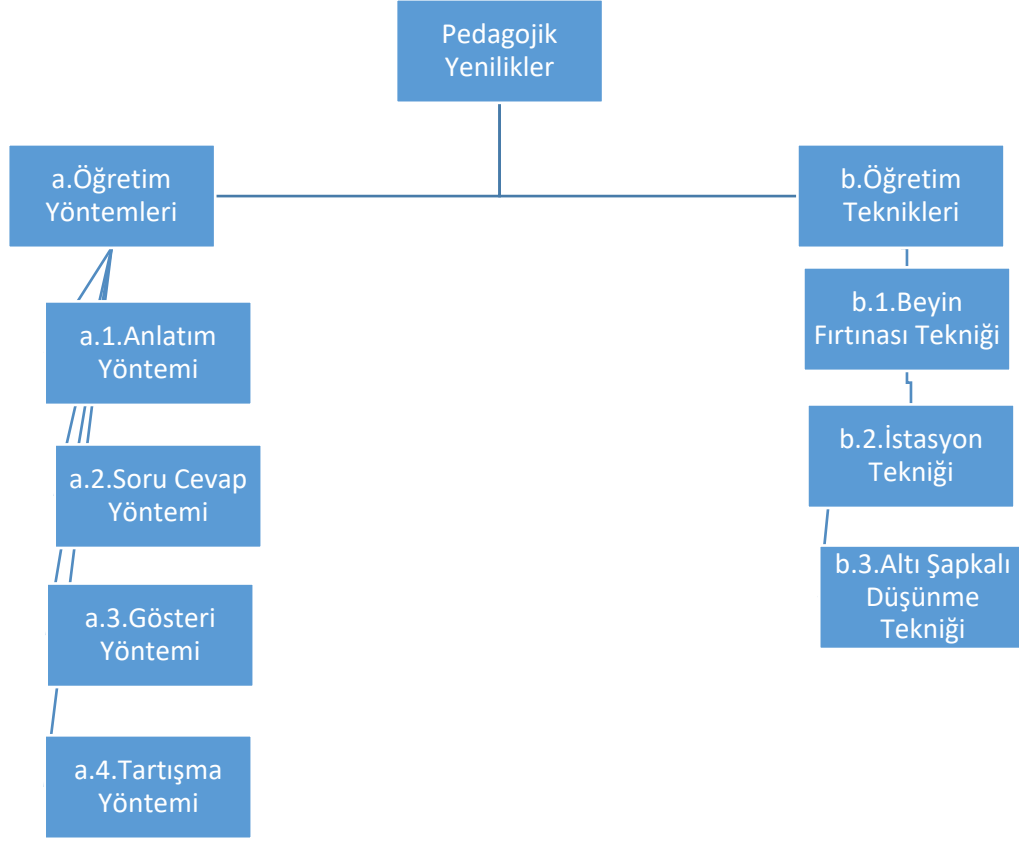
Pedagojik Yenilikler

a.Öğretim Yöntemleri

a.1.Anlatım Yöntemi

a.2.Soru Cevap Yöntemi

a.3.Gösteri Yöntemi

a.4.Tartışma Yöntemi

b.Öğretim Teknikleri

b.1.Beyin Fırtınası Tekniği

b.2.İstasyon Tekniği

b.3.Altı Şapkalı Düşünme Tekniği